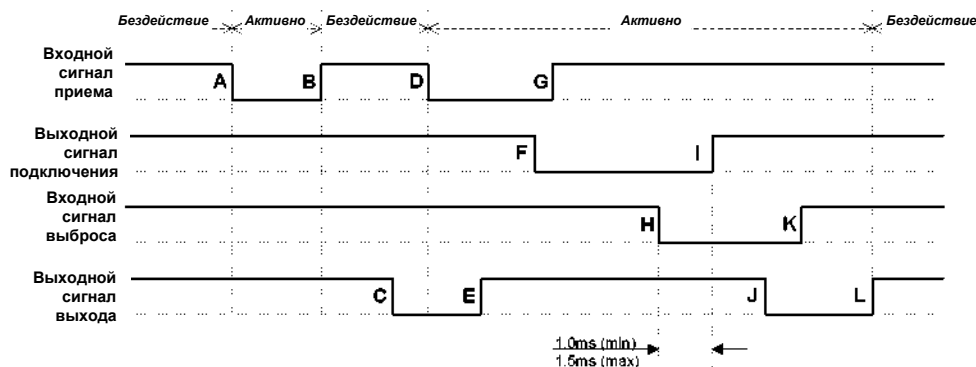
Бездействие Активно Бездействие Активно Бездействие

Входной сигнал приема
A
B
D
G

Выходной сигнал подключения
F
I

Входной сигнал выброса
H
K

Выходной сигнал выхода
C
E
J
L

1.0ms (min)
1.5ms (max)